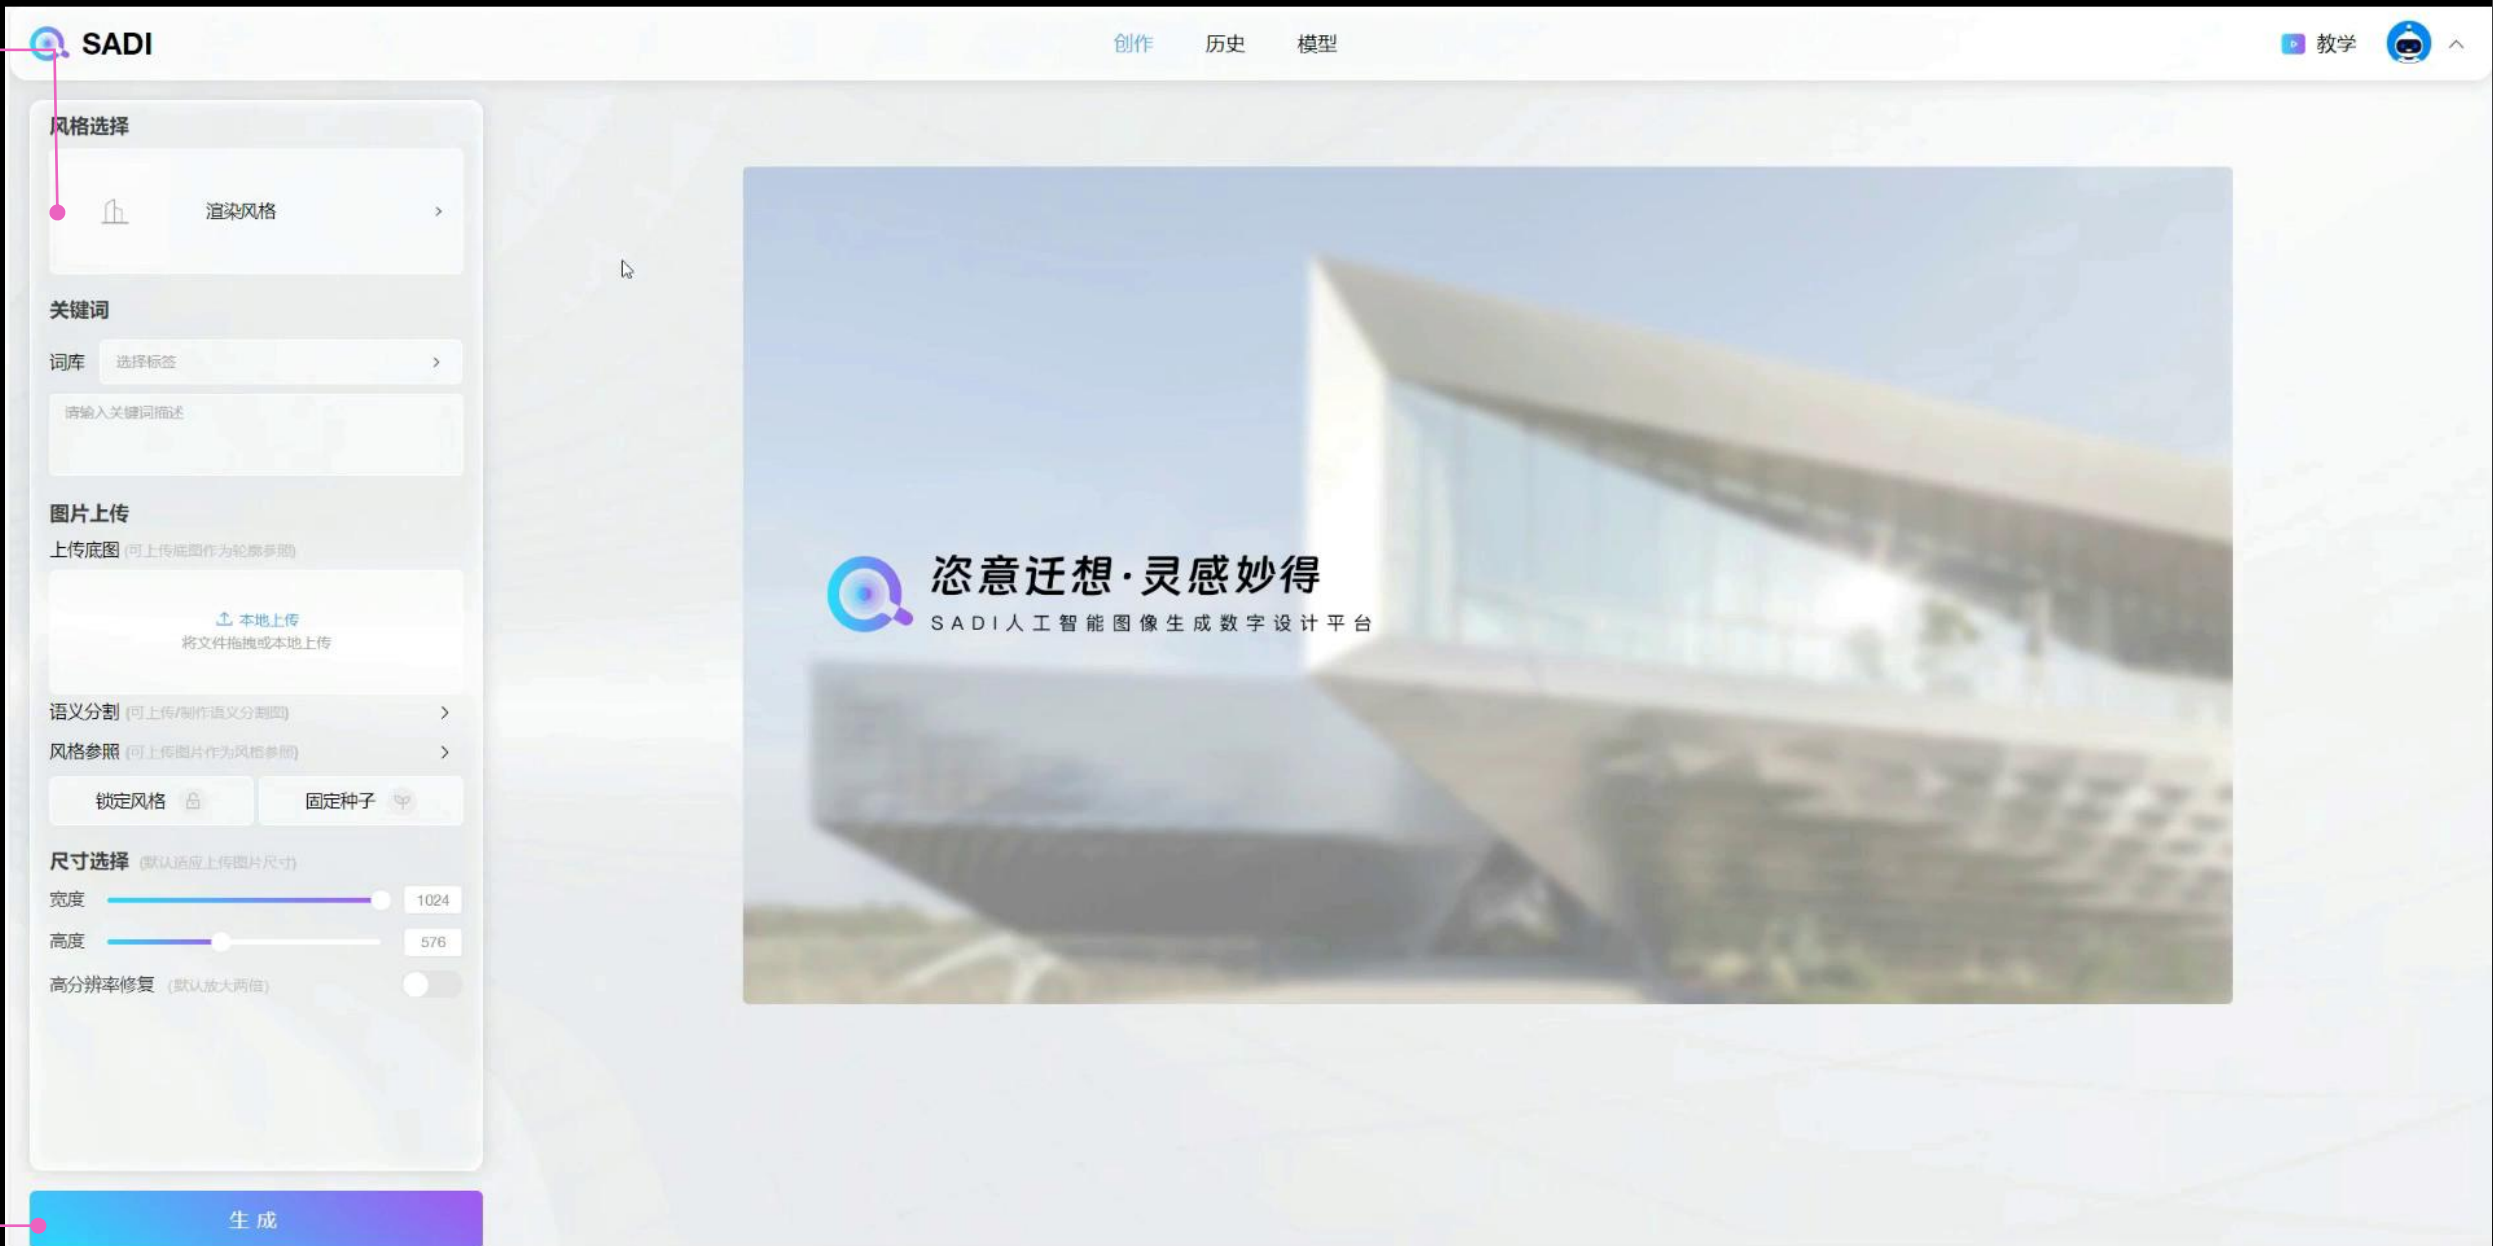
SADI

创作 历史 模型

教学

风格选择

渲染风格 >

关键词

词库 选择标签 >

请输入关键词描述

图片上传

上传底图 (可上传底图作为轮廓参照)

本地上传
将文件拖拽或本地上传

语义分割 (可上传/制作语义分割图) >

风格参照 (可上传图片作为风格参照) >

锁定风格 固定种子

尺寸选择 (默认适应上传图片尺寸)

宽度 1024

高度 576

高分辨率修复 (默认放大两倍)

生成

恣意迁想·灵感妙得
SADI人工智能图像生成数字设计平台